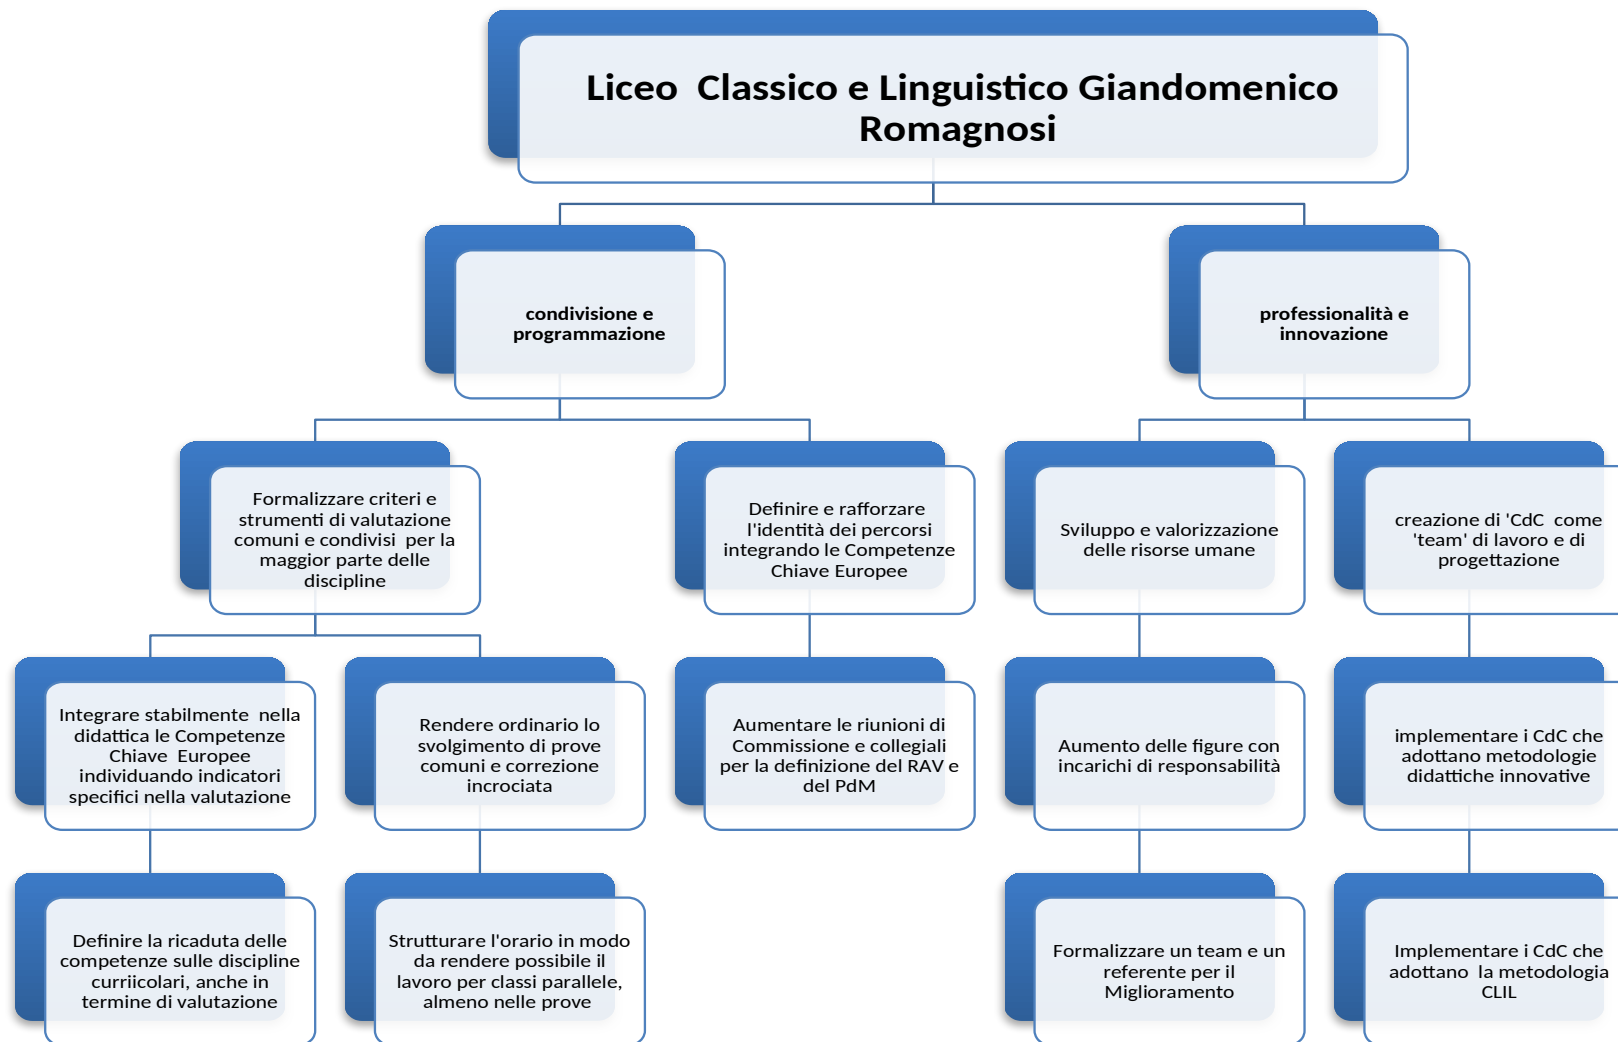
Liceo Classico e Linguistico Giandomenico Romagnosi

condivisione e programmazione

professionalità e innovazione

Formalizzare criteri e strumenti di valutazione comuni e condivisi per la maggior parte delle discipline

Definire e rafforzare l'identità dei percorsi integrando le Competenze Chiave Europee

Sviluppo e valorizzazione delle risorse umane

creazione di 'CdC come 'team' di lavoro e di progettazione

Integrare stabilmente nella didattica le Competenze Chiave Europee individuando indicatori specifici nella valutazione

Rendere ordinario lo svolgimento di prove comuni e correzione incrociata

Aumentare le riunioni di Commissione e collegiali per la definizione del RAV e del PdM

Aumento delle figure con incarichi di responsabilità

implementare i CdC che adottano metodologie didattiche innovative

Definire la ricaduta delle competenze sulle discipline curriicolari, anche in termine di valutazione

Strutturare l'orario in modo da rendere possibile il lavoro per classi parallele, almeno nelle prove

Formalizzare un team e un referente per il Miglioramento

Implementare i CdC che adottano la metodologia CLIL